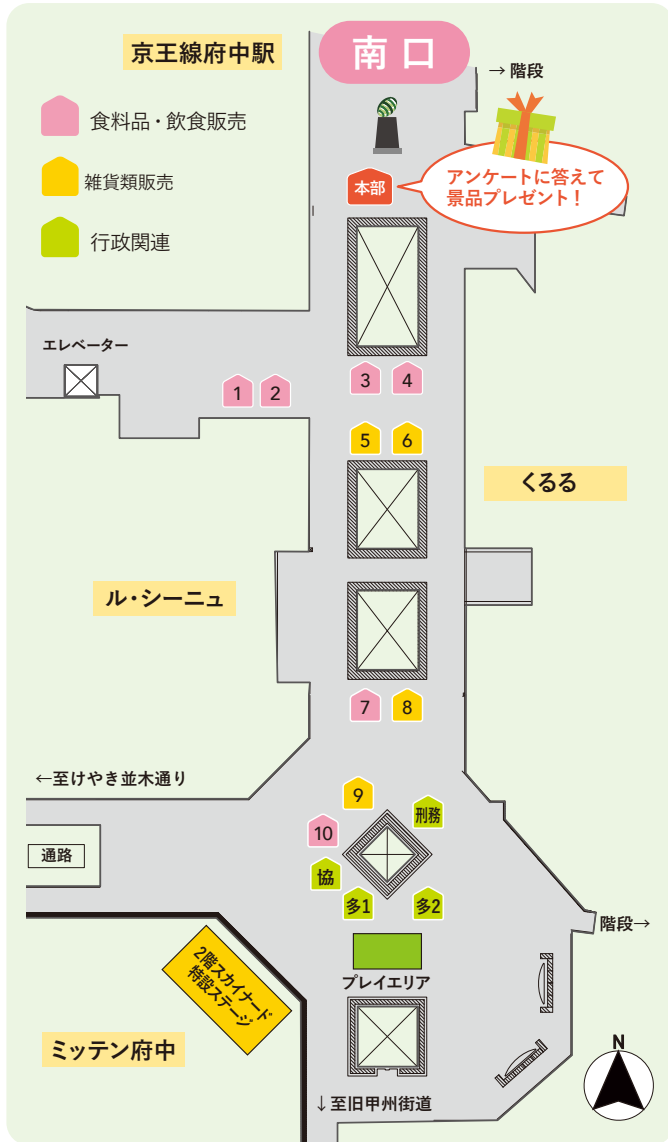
京王線府中駅

南口

→ 階段

食料品・飲食販売

雑貨類販売

行政関連

本部

アンケートに答えて景品プレゼント！

エレベーター

1 2 3 4

5 6

くるる

ル・シーニュ

7 8

←至けやき並木通り

9

刑務

10

通路

協

多1 多2

階段→

2階スカイナード特設ステージ

プレイエリア

ミッテン府中

N

↓至旧甲州街道